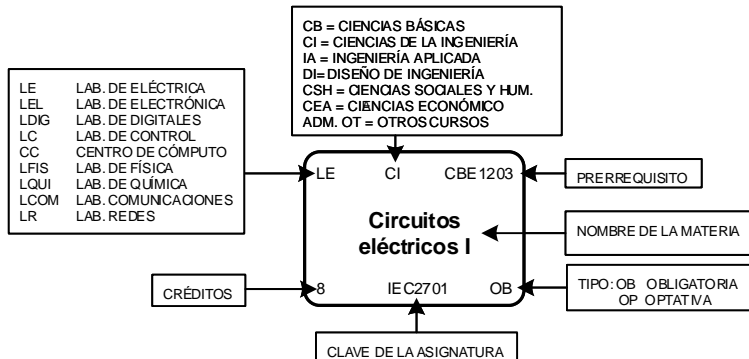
CB = CIENCIAS BÁSICAS
CI = CIENCIAS DE LA INGENIERÍA
IA = INGENIERÍA APLICADA
DI= DISEÑO DE INGENIERÍA
CSH = CIENCIAS SOCIALES Y HUM.
CEA = CIENCIAS ECONÓMICO
ADM. OT = OTROS CURSOS

| LE | LAB. DE ELÉCTRICA |
|---|---|
| LEL | LAB. DE ELECTRÓNICA |
| LDIG | LAB. DE DIGITALES |
| LC | LAB. DE CONTROL |
| CC | CENTRO DE CÓMPUTO |
| LFIS | LAB. DE FÍSICA |
| LQUI | LAB. DE QUÍMICA |
| LCOM | LAB. COMUNICACIONES |
| LR | LAB. REDES |

LE CI CBE1203

PRERREQUISITO

Circuitos eléctricos I

NOMBRE DE LA MATERIA

CRÉDITOS

8 IEC2701 OB

TIPO: OB OBLIGATORIA
OP OPTATIVA

CLAVE DE LA ASIGNATURA